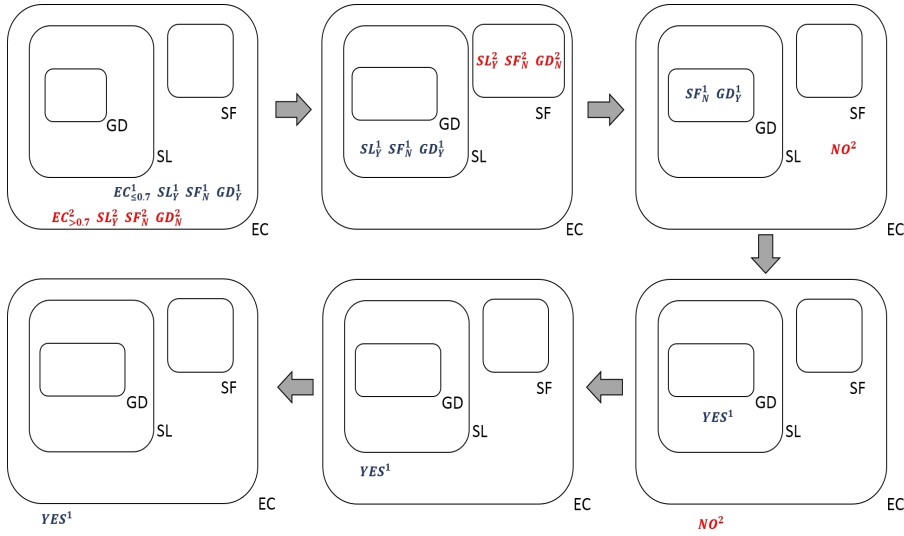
GD
SF
SL
$EC^1_{\leq 0.7}$ $SL^1_Y$ $SF^1_N$ $GD^1_Y$
$EC^2_{>0.7}$ $SL^2_Y$ $SF^2_N$ $GD^2_N$
EC

$SL^2_Y$ $SF^2_N$ $GD^2_N$
SF
GD
$SL^1_Y$ $SF^1_N$ $GD^1_Y$
SL
EC

$SF^1_N$ $GD^1_Y$
SF
GD
SL
$NO^2$
EC

SF
GD
SL
EC
$YES^1$

SF
GD
SL
$YES^1$
EC

SF
$YES^1$
GD
SL
EC
$NO^2$